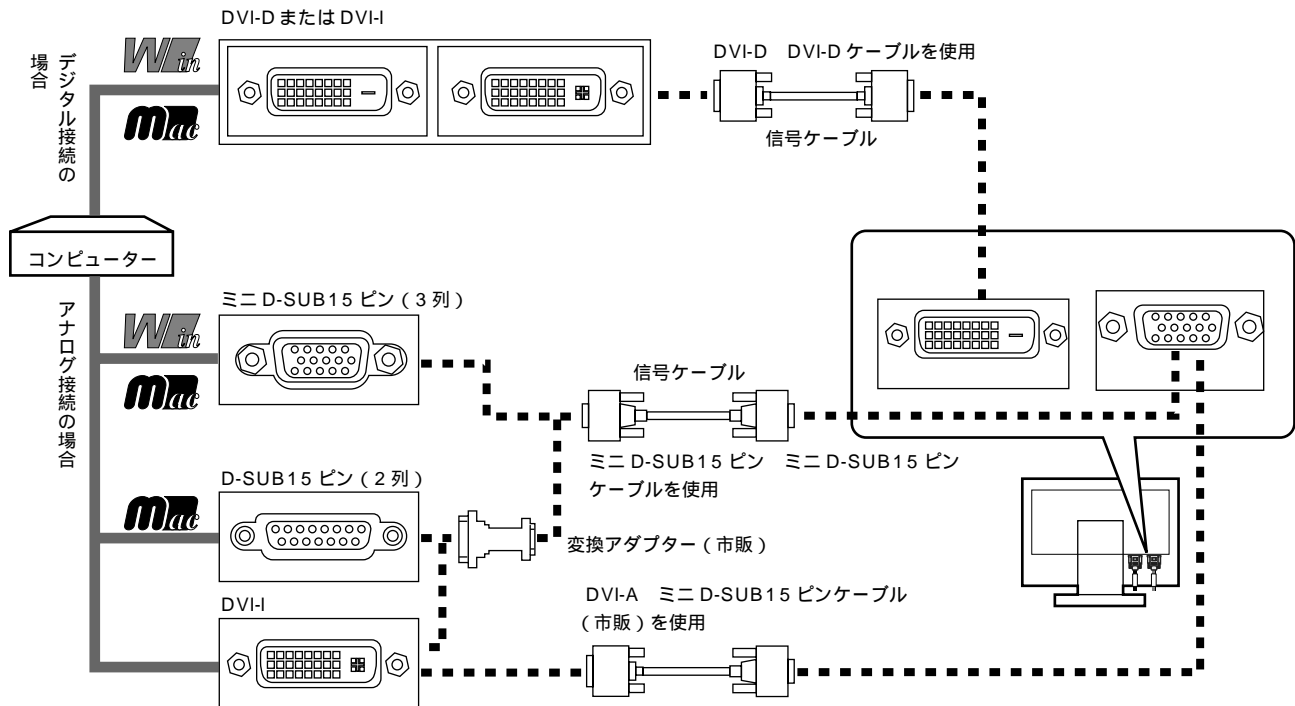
デジタル接続の場合

DVI-D または DVI-I

Win

Mac

DVI-D　DVI-D ケーブルを使用

信号ケーブル

コンピューター

アナログ接続の場合

ミニ D-SUB15 ピン（3 列）

Win

Mac

信号ケーブル

ミニ D-SUB15 ピン　ミニ D-SUB15 ピン
ケーブルを使用

D-SUB15 ピン（2 列）

Mac

変換アダプター（市販）

DVI-I

DVI-A　ミニ D-SUB15 ピンケーブル
（市販）を使用